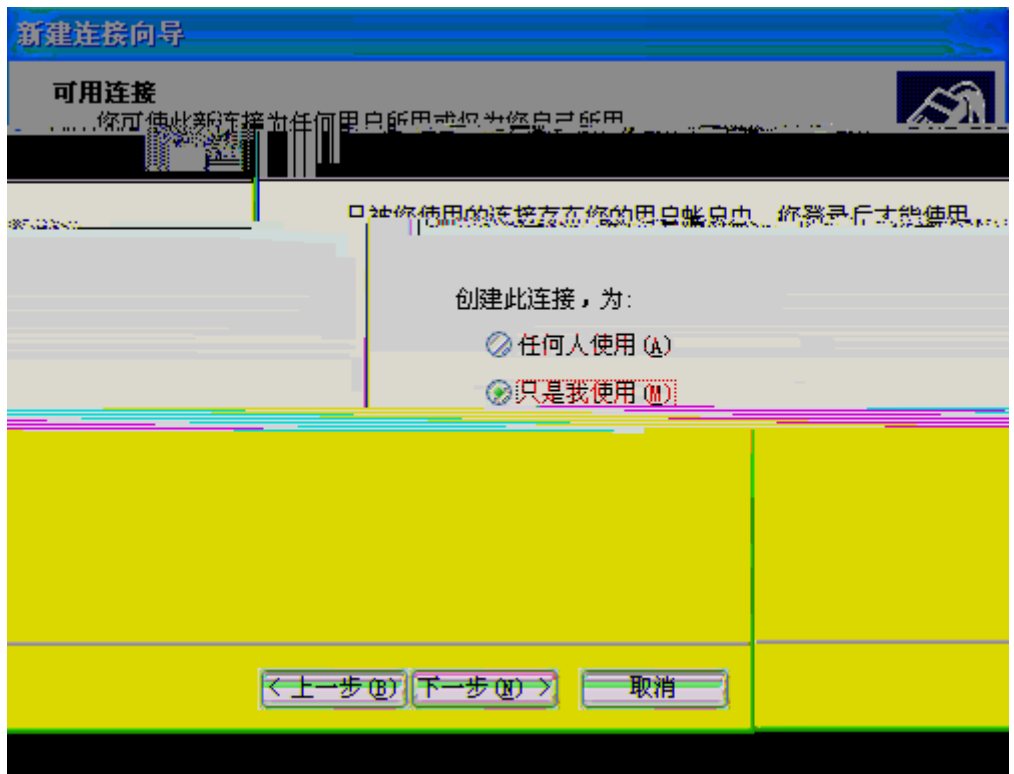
新建连接向导

可用连接
你可使此新连接为任何用户所用或仅为您自己所用。

只被您使用的连接存在您的用户帐户中，您登录后才能使用。

创建此连接，为:

任何人使用(A)

只是我使用(M)

< 上一步(B)

下一步(N) >

取消